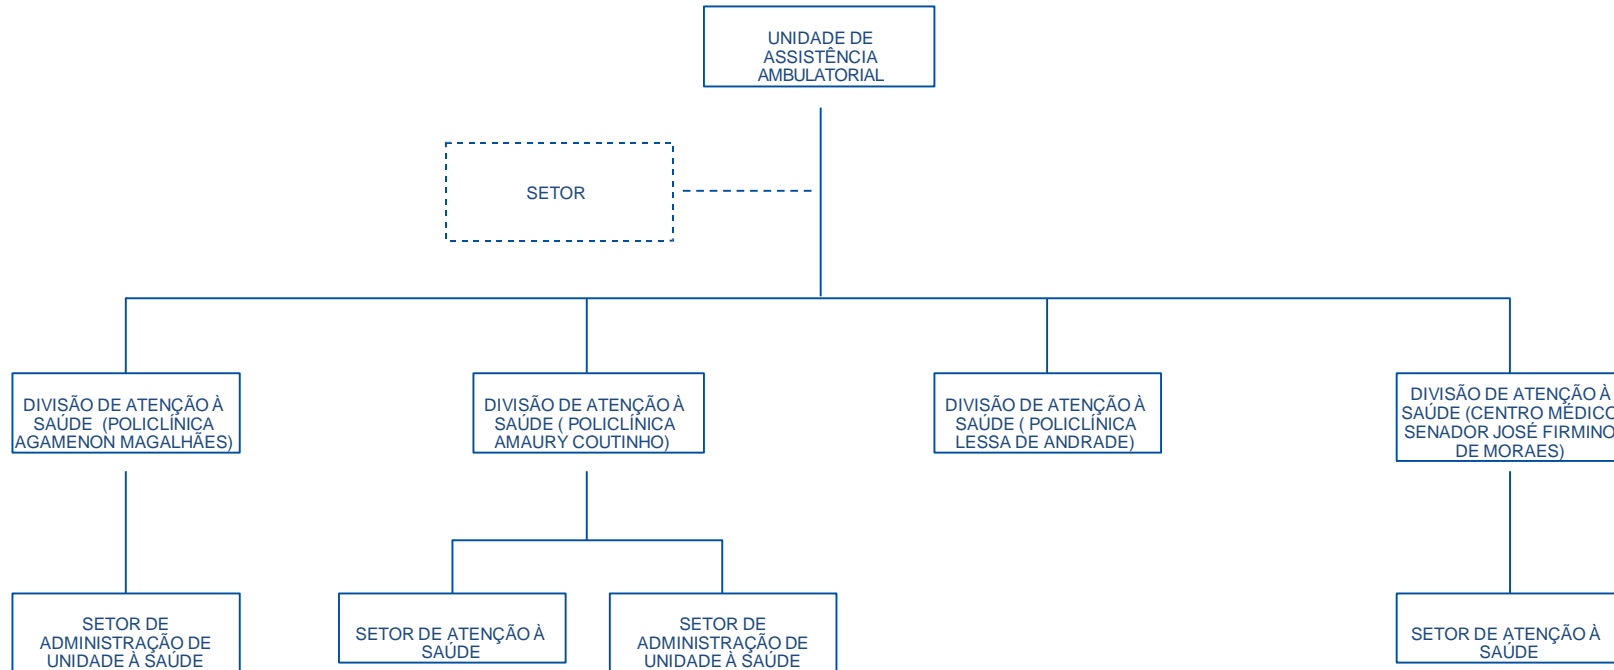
UNIDADE DE ASSISTÊNCIA AMBULATORIAL

SETOR

DIVISÃO DE ATENÇÃO À SAÚDE (POLICLÍNICA AGAMENON MAGALHÃES)

DIVISÃO DE ATENÇÃO À SAÚDE ( POLICLÍNICA AMAURY COUTINHO)

DIVISÃO DE ATENÇÃO À SAÚDE ( POLICLÍNICA LESSA DE ANDRADE)

DIVISÃO DE ATENÇÃO À SAÚDE (CENTRO MÉDICO SENADOR JOSÉ FIRMINO DE MORAES)

SETOR DE ADMINISTRAÇÃO DE UNIDADE À SAÚDE

SETOR DE ATENÇÃO À SAÚDE

SETOR DE ADMINISTRAÇÃO DE UNIDADE À SAÚDE

SETOR DE ATENÇÃO À SAÚDE